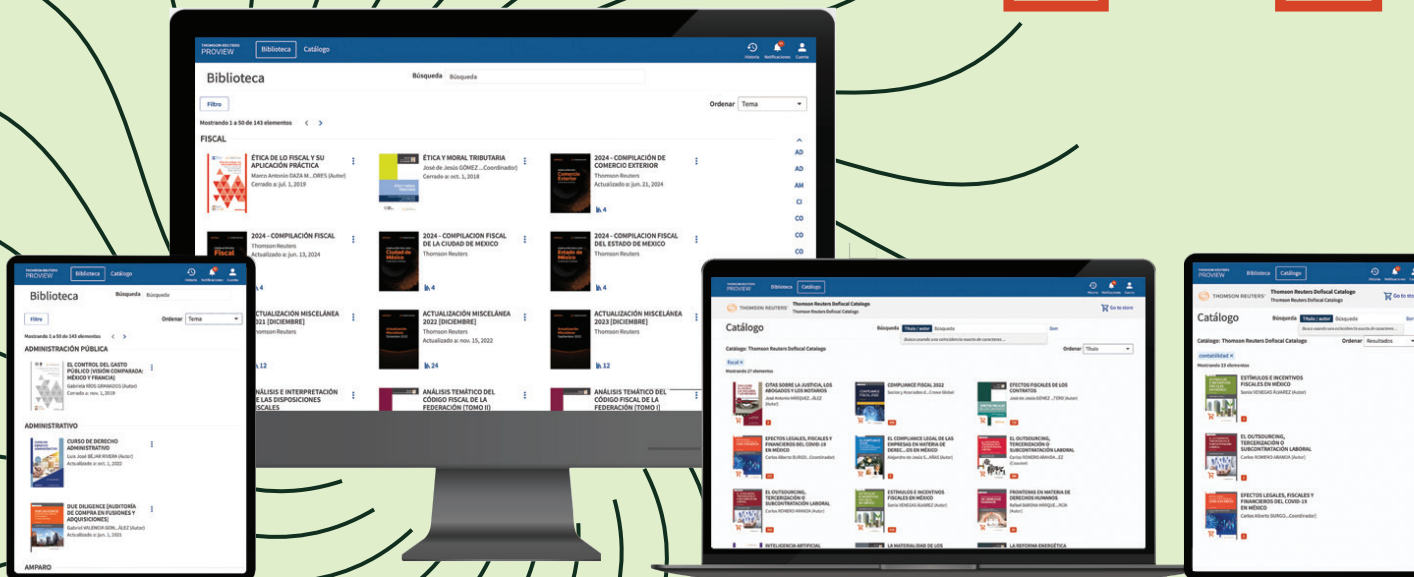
THOMSON REUTERS PROVIEW Biblioteca Catálogo

Historia Notificaciones Cuenta

Biblioteca

Búsqueda Búsqueda

Filtro

Ordenar Tema

Mostrando 1 a 50 de 143 elementos

FISCAL

ÉTICA DE LO FISCAL Y SU APLICACIÓN PRÁCTICA
Marco Antonio DAZA M...ORES (Autor)
Cerrado a: jul. 1, 2019

ÉTICA Y MORAL TRIBUTARIA
José de Jesús GÓMEZ...(Coordinador)
Cerrado a: oct. 1, 2018

2024 - COMPILACIÓN DE COMERCIO EXTERIOR
Thomson Reuters
Actualizado a: jun. 21, 2024

4

2024 - COMPILACIÓN FISCAL
Thomson Reuters
Actualizado a: jun. 13, 2024

2024 - COMPILACION FISCAL DE LA CIUDAD DE MEXICO
Thomson Reuters

2024 - COMPILACION FISCAL DEL ESTADO DE MEXICO
Thomson Reuters

4

4

ACTUALIZACIÓN MISCELÁNEA 2021 [DICIEMBRE]
Thomson Reuters

12

ACTUALIZACIÓN MISCELÁNEA 2022 [DICIEMBRE]
Thomson Reuters
Actualizado a: nov. 15, 2022

24

ACTUALIZACIÓN MISCELÁNEA 2023 [DICIEMBRE]
Thomson Reuters

12

ANÁLISIS E INTERPRETACIÓN DE LAS DISPOSICIONES FISCALES

ANÁLISIS TEMÁTICO DEL CÓDIGO FISCAL DE LA FEDERACIÓN [TOMO II]

ANÁLISIS TEMÁTICO DEL CÓDIGO FISCAL DE LA FEDERACIÓN [TOMO I]

AD
AD
AM
CI
CO
CO
CO

THOMSON REUTERS PROVIEW Biblioteca Catálogo

Biblioteca

Búsqueda Búsqueda

Filtro

Ordenar Tema

Mostrando 1 a 50 de 143 elementos

ADMINISTRACIÓN PÚBLICA

EL CONTROL DEL GASTO PÚBLICO (VISIÓN COMPARADA: MÉXICO Y FRANCIA)
Gabriela RIOS GRANADOS (Autor)
Cerrado a: nov. 1, 2018

ADMINISTRATIVO

CURSO DE DERECHO ADMINISTRATIVO
Luis José BÉJAR RIVERA (Autor)
Actualizado a: oct. 1, 2022

DUE DILIGENCE [AUDITORÍA DE COMPRA EN FUSIONES Y ADQUISICIONES]
Gabriel VALENCIA GON...ÁLEZ (Autor)
Actualizado a: jun. 1, 2021

AMPARO

THOMSON REUTERS PROVIEW Biblioteca Catálogo

THOMSON REUTERS Thomson Reuters Defiscal Catalog
Thomson Reuters Defiscal Catalog

Go to store

Catálogo

Búsqueda Título / autor Búsqueda

Buscar usando una coincidencia exacta de caracteres ...

Catálogo: Thomson Reuters Defiscal Catalog

Ordenar Título

fiscal ×

Mostrando 27 elementos

CITAS SOBRE LA JUSTICIA, LOS ABOGADOS Y LOS NOTARIOS
José Antonio MÁRQUEZ...ÁLEZ (Autor)

COMPLIANCE FISCAL 2022

EFECTOS FISCALES DE LOS CONTRATOS
José de Jesús GÓMEZ ...TERO (Autor)

EFECTOS LEGALES, FISCALES Y FINANCIEROS DEL COVID-19 EN MÉXICO
Carlos Alberto BURGO...(Coordinador)

EL COMPLIANCE LEGAL DE LAS EMPRESAS EN MATERIA DE DEREC...OS EN MÉXICO

EL OUTSOURCING, TERCERIZACIÓN O SUBCONTRATACIÓN LABORAL
Carlos ROMERO ARANDA...EZ

EL OUTSOURCING, TERCERIZACIÓN O SUBCONTRATACIÓN LABORAL
Carlos ROMERO ARANDA (Autor)

ESTÍMULOS E INCENTIVOS FISCALES EN MÉXICO
Sonia VENEGAS ÁLVAREZ (Autor)

FRONTERAS EN MATERIA DE DERECHOS HUMANOS

INTELIGENCIA ARTIFICIAL

LA MATERIALIDAD DE LOS

LA REFORMA ENERGÉTICA

THOMSON REUTERS PROVIEW Biblioteca Catálogo

THOMSON REUTERS Thomson Reuters Defiscal Catalog
Thomson Reuters Defiscal Catalog

Go to store

Catálogo

Búsqueda Título / autor Búsqueda

Buscar usando una coincidencia exacta de caracteres ...

Catálogo: Thomson Reuters Defiscal Catalog

Ordenar Resultados

contabilidad ×

Mostrando 22 elementos

ESTÍMULOS E INCENTIVOS FISCALES EN MÉXICO
Sonia VENEGAS ÁLVAREZ (Autor)

EL OUTSOURCING, TERCERIZACIÓN O SUBCONTRATACIÓN LABORAL
Carlos ROMERO ARANDA (Autor)

EFECTOS LEGALES, FISCALES Y FINANCIEROS DEL COVID-19 EN MÉXICO
Carlos Alberto BURGO...(Coordinador)